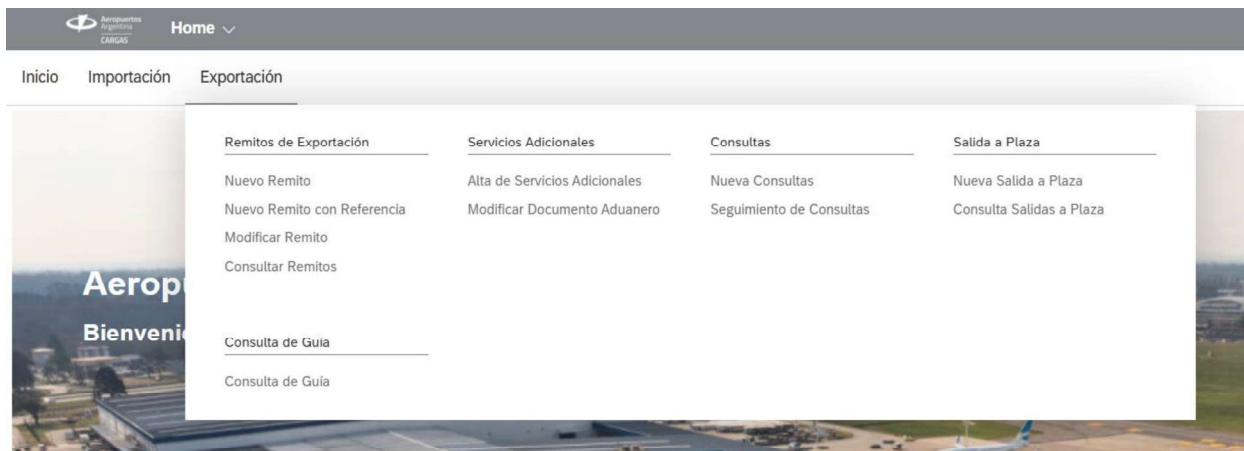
Aeropuertos Argentina CARGAS

Home

Inicio Importación Exportación

Remitos de Exportación

Nuevo Remito
Nuevo Remito con Referencia
Modificar Remito
Consultar Remitos

Consulta de Guía

Consulta de Guía

Servicios Adicionales

Alta de Servicios Adicionales
Modificar Documento Aduanero

Consultas

Nueva Consultas
Seguimiento de Consultas

Salida a Plaza

Nueva Salida a Plaza
Consulta Salidas a Plaza

Aerop

Bienveni